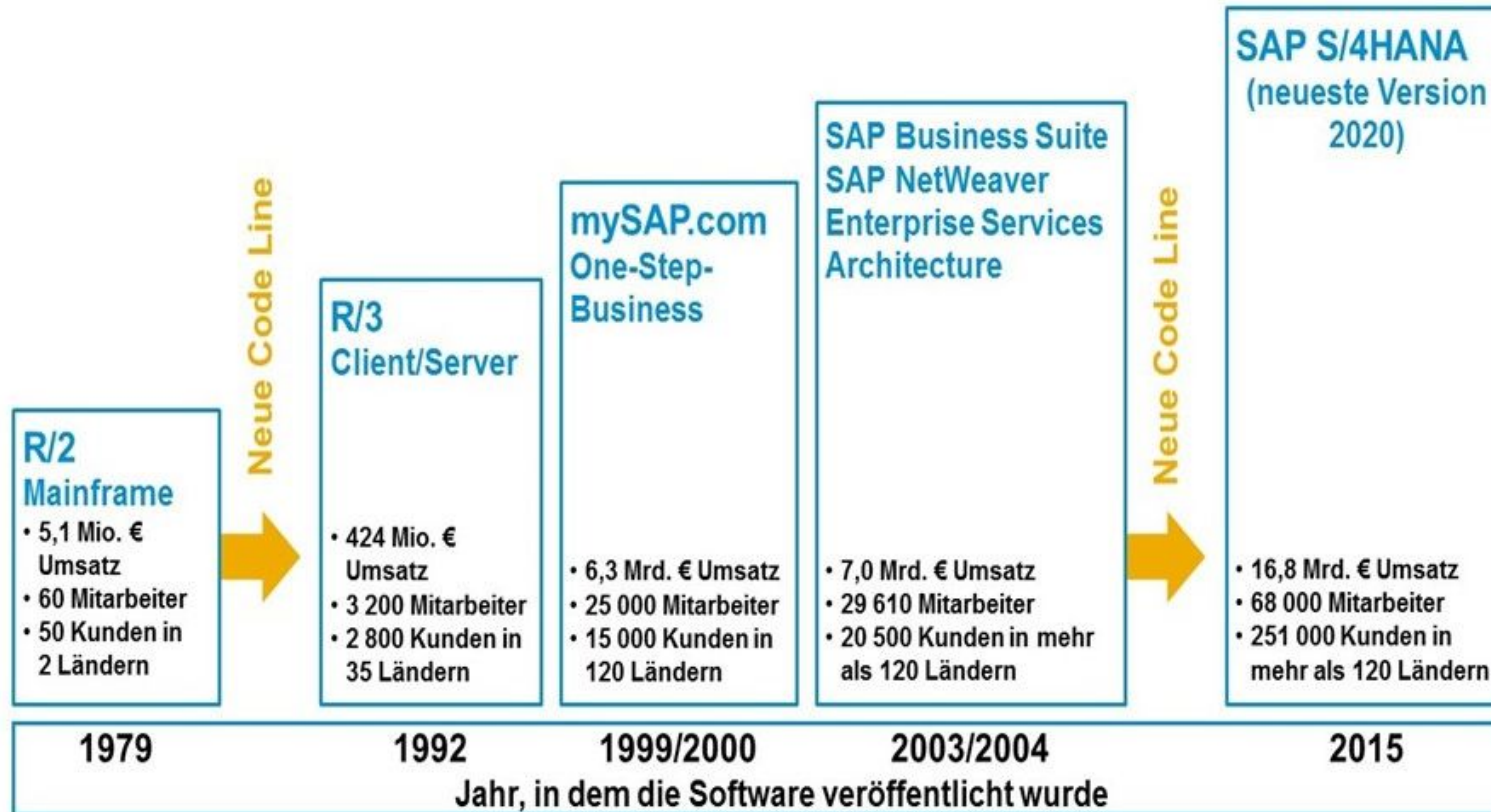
R/2
Mainframe
• 5,1 Mio. € Umsatz
• 60 Mitarbeiter
• 50 Kunden in 2 Ländern

Neue Code Line

R/3
Client/Server
• 424 Mio. € Umsatz
• 3 200 Mitarbeiter
• 2 800 Kunden in 35 Ländern

mySAP.com
One-Step-Business
• 6,3 Mrd. € Umsatz
• 25 000 Mitarbeiter
• 15 000 Kunden in 120 Ländern

SAP Business Suite
SAP NetWeaver
Enterprise Services Architecture
• 7,0 Mrd. € Umsatz
• 29 610 Mitarbeiter
• 20 500 Kunden in mehr als 120 Ländern

Neue Code Line

SAP S/4HANA
(neueste Version 2020)
• 16,8 Mrd. € Umsatz
• 68 000 Mitarbeiter
• 251 000 Kunden in mehr als 120 Ländern

1979 1992 1999/2000 2003/2004 2015
Jahr, in dem die Software veröffentlicht wurde